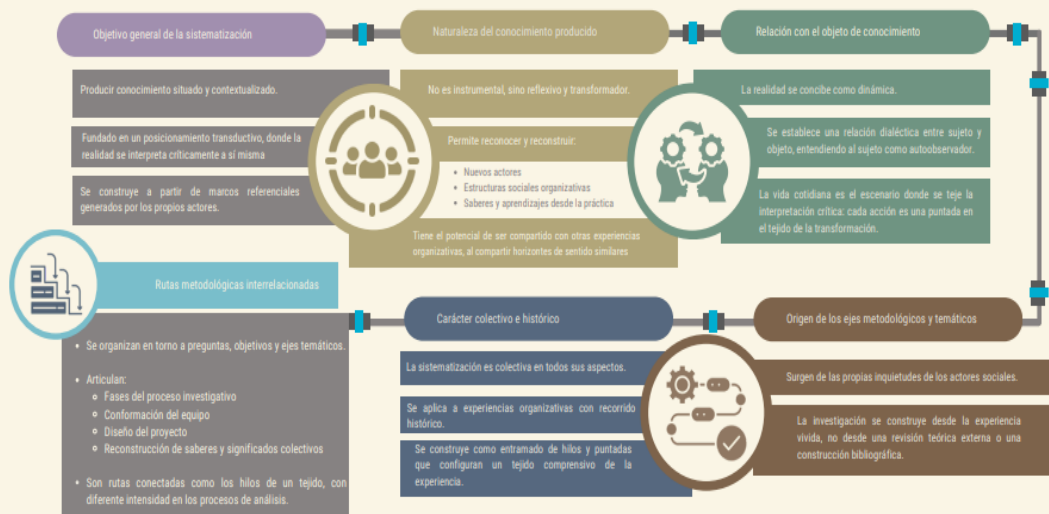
Objetivo general de la sistematización

Producir conocimiento situado y contextualizado.

Fundado en un posicionamiento transductivo, donde la realidad se interpreta críticamente a sí misma

Se construye a partir de marcos referenciales generados por los propios actores.

Naturaleza del conocimiento producido

No es instrumental, sino reflexivo y transformador.

Permite reconocer y reconstruir:

- Nuevos actores
- Estructuras sociales organizativas
- Saberes y aprendizajes desde la práctica

Tiene el potencial de ser compartido con otras experiencias organizativas, al compartir horizontes de sentido similares

Relación con el objeto de conocimiento

La realidad se concibe como dinámica.

Se establece una relación dialéctica entre sujeto y objeto, entendiendo al sujeto como autoobservador.

La vida cotidiana es el escenario donde se teje la interpretación crítica: cada acción es una puntada en el tejido de la transformación.

Rutas metodológicas interrelacionadas

- Se organizan en torno a preguntas, objetivos y ejes temáticos.
- Articulan:
  - Fases del proceso investigativo
  - Conformación del equipo
  - Diseño del proyecto
  - Reconstrucción de saberes y significados colectivos
- Son rutas conectadas como los hilos de un tejido, con diferente intensidad en los procesos de análisis.

Carácter colectivo e histórico

La sistematización es colectiva en todos sus aspectos.

Se aplica a experiencias organizativas con recorrido histórico.

Se construye como entramado de hilos y puntadas que configuran un tejido comprensivo de la experiencia.

Origen de los ejes metodológicos y temáticos

Surgen de las propias inquietudes de los actores sociales.

La investigación se construye desde la experiencia vivida, no desde una revisión teórica externa o una construcción bibliográfica.